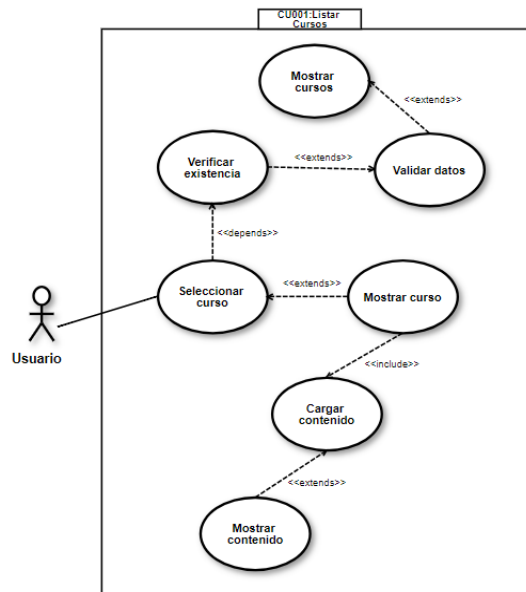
CU001:Listar Cursos

Mostrar cursos

<<extends>>

Verificar existencia

<<extends>>

Validar datos

<<depends>>

Seleccionar curso

<<extends>>

Mostrar curso

Usuario

<<include>>

Cargar contenido

<<extends>>

Mostrar contenido